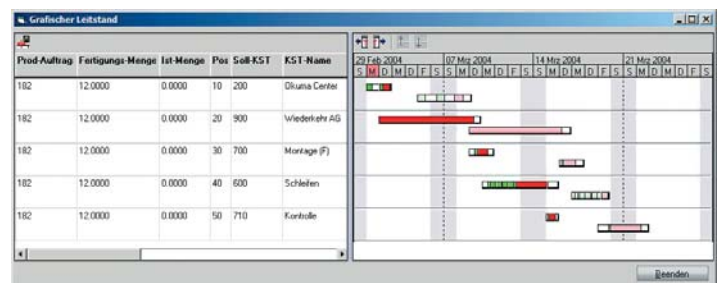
Grafischer Leitstand

| Prod-Auftrag | Fortigungs-Menge | Ist-Menge | Pos | Soll-KST | KST-Name |
|---|---|---|---|---|---|
| 182 | 12.0000 | 0.0000 | 10 | 200 | Okuma Center |
| 182 | 12.0000 | 0.0000 | 20 | 900 | Wiederkehr AG |
| 182 | 12.0000 | 0.0000 | 30 | 700 | Montage (F) |
| 182 | 12.0000 | 0.0000 | 40 | 600 | Schleifen |
| 182 | 12.0000 | 0.0000 | 50 | 710 | Kontrolle |

29 Feb 2004 07 Mrz 2004 14 Mrz 2004 21 Mrz 2004
S M D M D F S S M D M D F S S M D M D F S S M D M D F S

Beenden